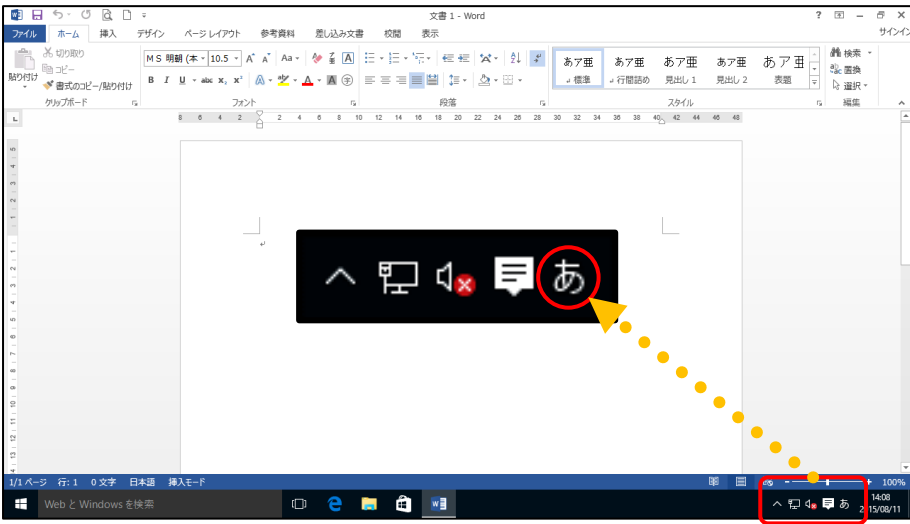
文書 1 - Word

? 困 – 🗗 ×

ファイル ホーム 挿入 デザイン ページ レイアウト 参考資料 差し込み文書 校閲 表示 サインイン

切り取り
コピー
貼り付け
書式のコピー/貼り付け
クリップボード

ＭＳ 明朝 (本 10.5 A A Aa
B I U abc $x_2$ $x^2$ A
フォント

段落

あア亜 標準
あア亜 行間詰め
あア亜 見出し 1
あア亜 見出し 2
あア亜 表題
スタイル

検索
置換
選択
編集

8 6 4 2 2 4 6 8 10 12 14 16 18 20 22 24 26 28 30 32 34 36 38 40 42 44 46 48

あ

1/1 ページ 行: 1 0 文字 日本語 挿入モード

100%

Web と Windows を検索

あ
14:08
2015/08/11